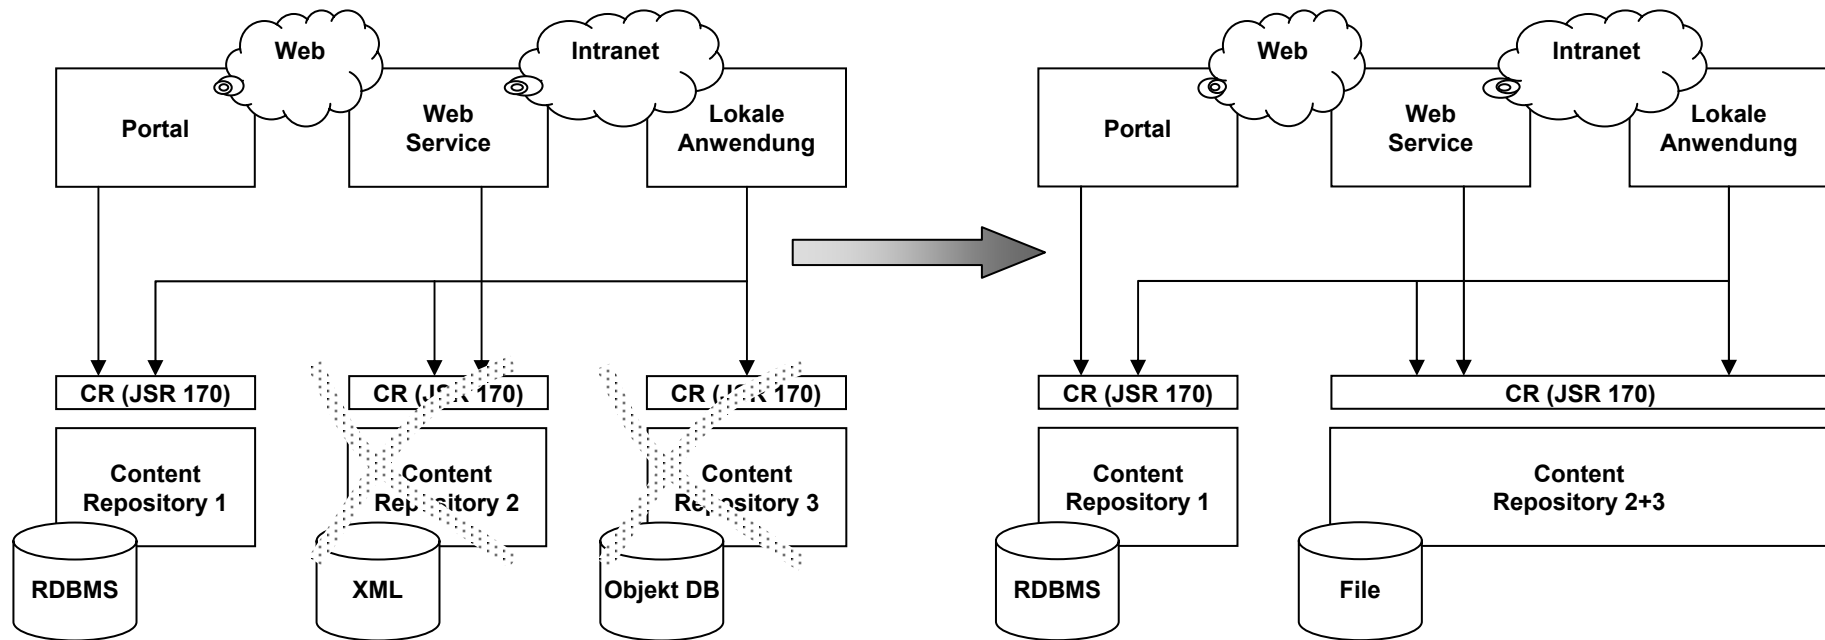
Web

Intranet

Portal

Web Service

Lokale Anwendung

CR (JSR 170)

CR (J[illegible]R 170)

CR ([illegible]R 170)

Content Repository 1

Content Re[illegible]sitory 2

Content Re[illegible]sitory 3

RDBMS

XML

Objekt DB

Web

Intranet

Portal

Web Service

Lokale Anwendung

CR (JSR 170)

CR (JSR 170)

Content Repository 1

Content Repository 2+3

RDBMS

File